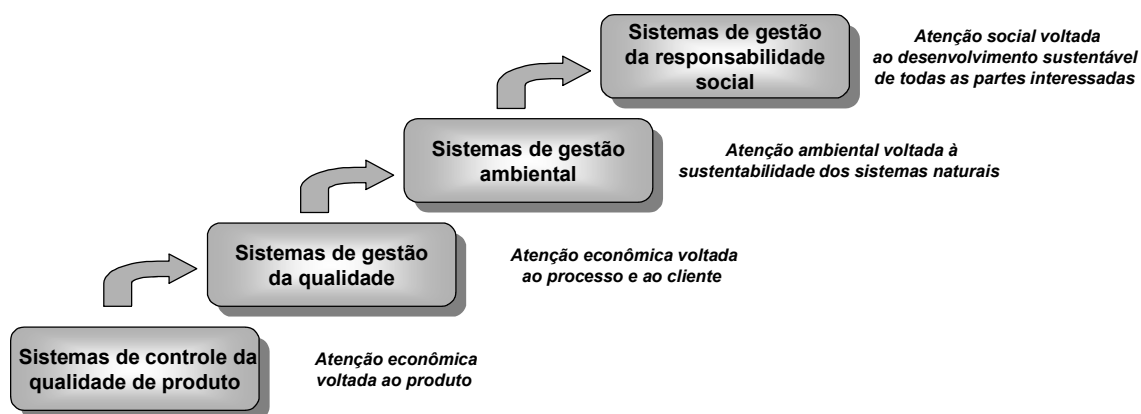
Sistemas de gestão da responsabilidade social

Atenção social voltada ao desenvolvimento sustentável de todas as partes interessadas

Sistemas de gestão ambiental

Atenção ambiental voltada à sustentabilidade dos sistemas naturais

Sistemas de gestão da qualidade

Atenção econômica voltada ao processo e ao cliente

Sistemas de controle da qualidade de produto

Atenção econômica voltada ao produto